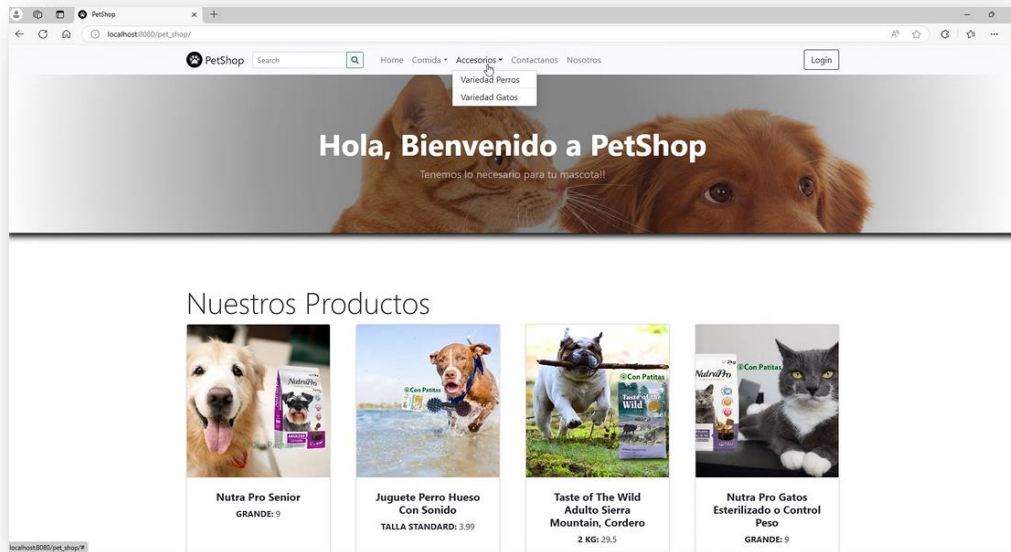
PetShop
localhost:8080/pet_shop/

PetShop Search Home Comida Accesorios Contactanos Nosotros Login
Variedad Perros
Variedad Gatos

Hola, Bienvenido a PetShop
Tenemos lo necesario para tu mascota!!

Nuestros Productos

Nutra Pro Senior
GRANDE: 9

Juguete Perro Hueso Con Sonido
TALLA STANDARD: 3.99

Taste of The Wild Adulto Sierra Mountain, Cordero
2 KG: 29.5

Nutra Pro Gatos Esterilizado o Control Peso
GRANDE: 9

localhost:8080/pet_shop/#